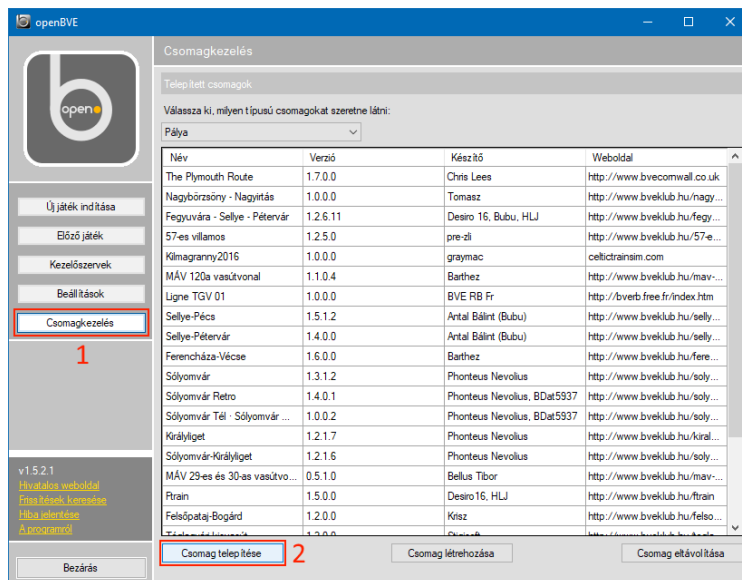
openBVE

open

Új játék indítása
Előző játék
Kezelőszervek
Beállítások
Csomagkezelés
1

v1.5.2.1
Hivatalos weboldal
Frissítések keresése
Hiba jelentése
A programról

Bezárás

Csomagkezelés

Telepített csomagok

Válassza ki, milyen típusú csomagokat szeretne látni:
Pálya

| Név | Verzió | Készítő | Weboldal |
|---|---|---|---|
| The Plymouth Route | 1.7.0.0 | Chris Lees | http://www.bvecornwall.co.uk |
| Nagybörzsöny - Nagyirtás | 1.0.0.0 | Tomasz | http://www.bveklub.hu/nagy... |
| Fegyvára - Sellye - Pétervár | 1.2.6.11 | Desiro 16, Bubu, HLJ | http://www.bveklub.hu/fegy... |
| 57-es villamos | 1.2.5.0 | pre-zli | http://www.bveklub.hu/57-e... |
| Kilmagranny2016 | 1.0.0.0 | graymac | celtictrainsim.com |
| MÁV 120a vasútvonal | 1.1.0.4 | Barthez | http://www.bveklub.hu/mav-... |
| Ligne TGV 01 | 1.0.0.0 | BVE RB Fr | http://bverb.free.fr/index.htm |
| Sellye-Pécs | 1.5.1.2 | Antal Bálint (Bubu) | http://www.bveklub.hu/selly... |
| Sellye-Pétervár | 1.4.0.0 | Antal Bálint (Bubu) | http://www.bveklub.hu/selly... |
| Ferencháza-Vécse | 1.6.0.0 | Barthez | http://www.bveklub.hu/fere... |
| Sólyomvár | 1.3.1.2 | Phonteus Nevolius | http://www.bveklub.hu/soly... |
| Sólyomvár Retro | 1.4.0.1 | Phonteus Nevolius, BDat5937 | http://www.bveklub.hu/soly... |
| Sólyomvár Tél · Sólyomvár ... | 1.0.0.2 | Phonteus Nevolius, BDat5937 | http://www.bveklub.hu/soly... |
| Királyliget | 1.2.1.7 | Phonteus Nevolius | http://www.bveklub.hu/kiral... |
| Sólyomvár-Királyliget | 1.2.1.6 | Phonteus Nevolius | http://www.bveklub.hu/soly... |
| MÁV 29-es és 30-as vasútvo... | 0.5.1.0 | Bellus Tibor | http://www.bveklub.hu/mav-... |
| Ftrain | 1.5.0.0 | Desiro16, HLJ | http://www.bveklub.hu/ftrain |
| Felsőpataj-Bogárd | 1.2.0.0 | Krisz | http://www.bveklub.hu/felso... |

Csomag telepítése
2
Csomag létrehozása
Csomag eltávolítása